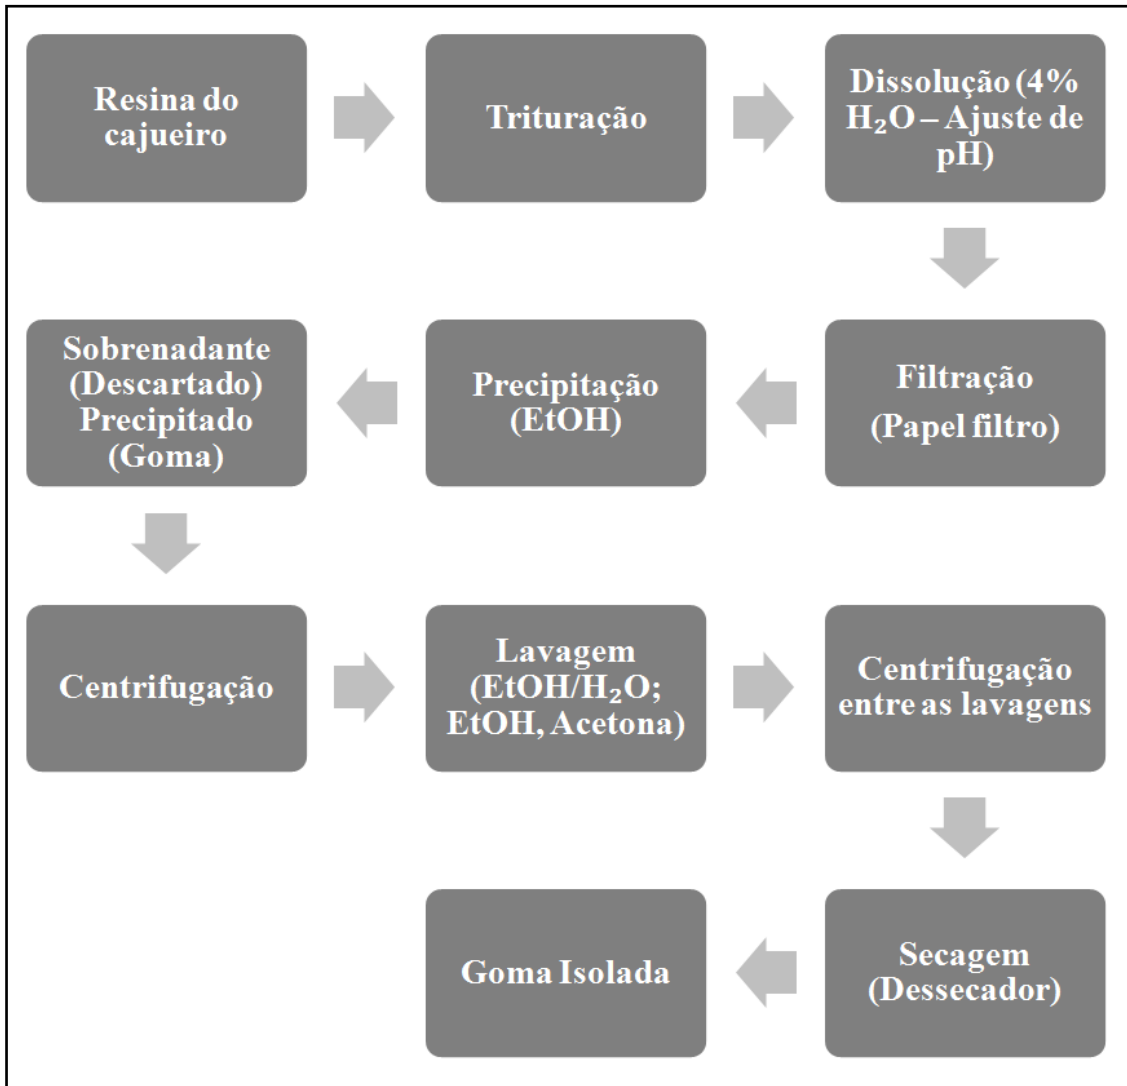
Resina do cajueiro

Trituração

Dissolução (4% $H_2O$ – Ajuste de pH)

Filtração (Papel filtro)

Precipitação (EtOH)

Sobrenadante (Descartado) Precipitado (Goma)

Centrifugação

Lavagem ($EtOH/H_2O$; EtOH, Acetona)

Centrifugação entre as lavagens

Secagem (Dessecador)

Goma Isolada